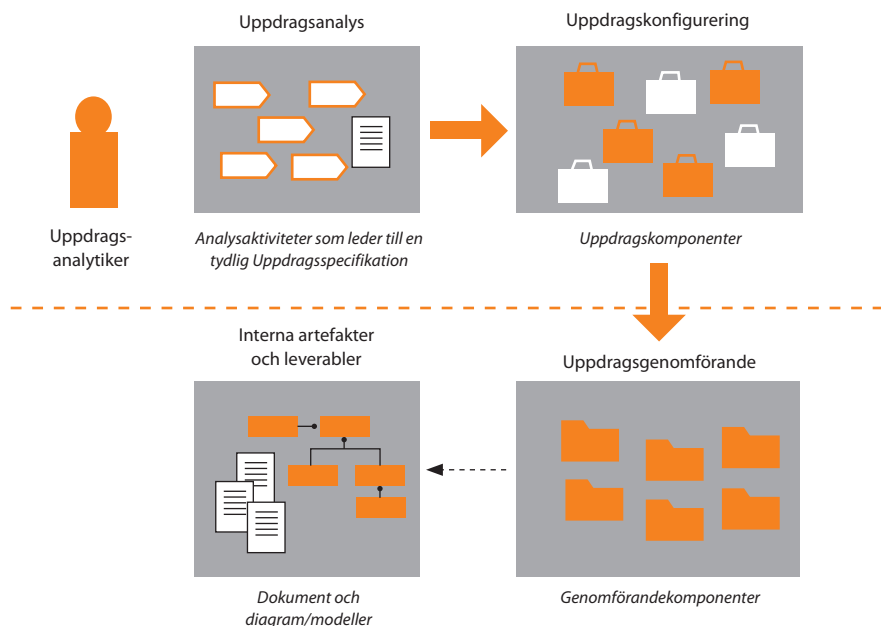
Uppdragsanalys

Uppdragskonfigurering

Uppdragsanalytiker

Analysaktiviteter som leder till en tydlig Uppdragsspecifikation

Uppdragskomponenter

Interna artefakter och leverabler

Uppdragsgenomförande

Dokument och diagram/modeller

Genomförandekomponenter